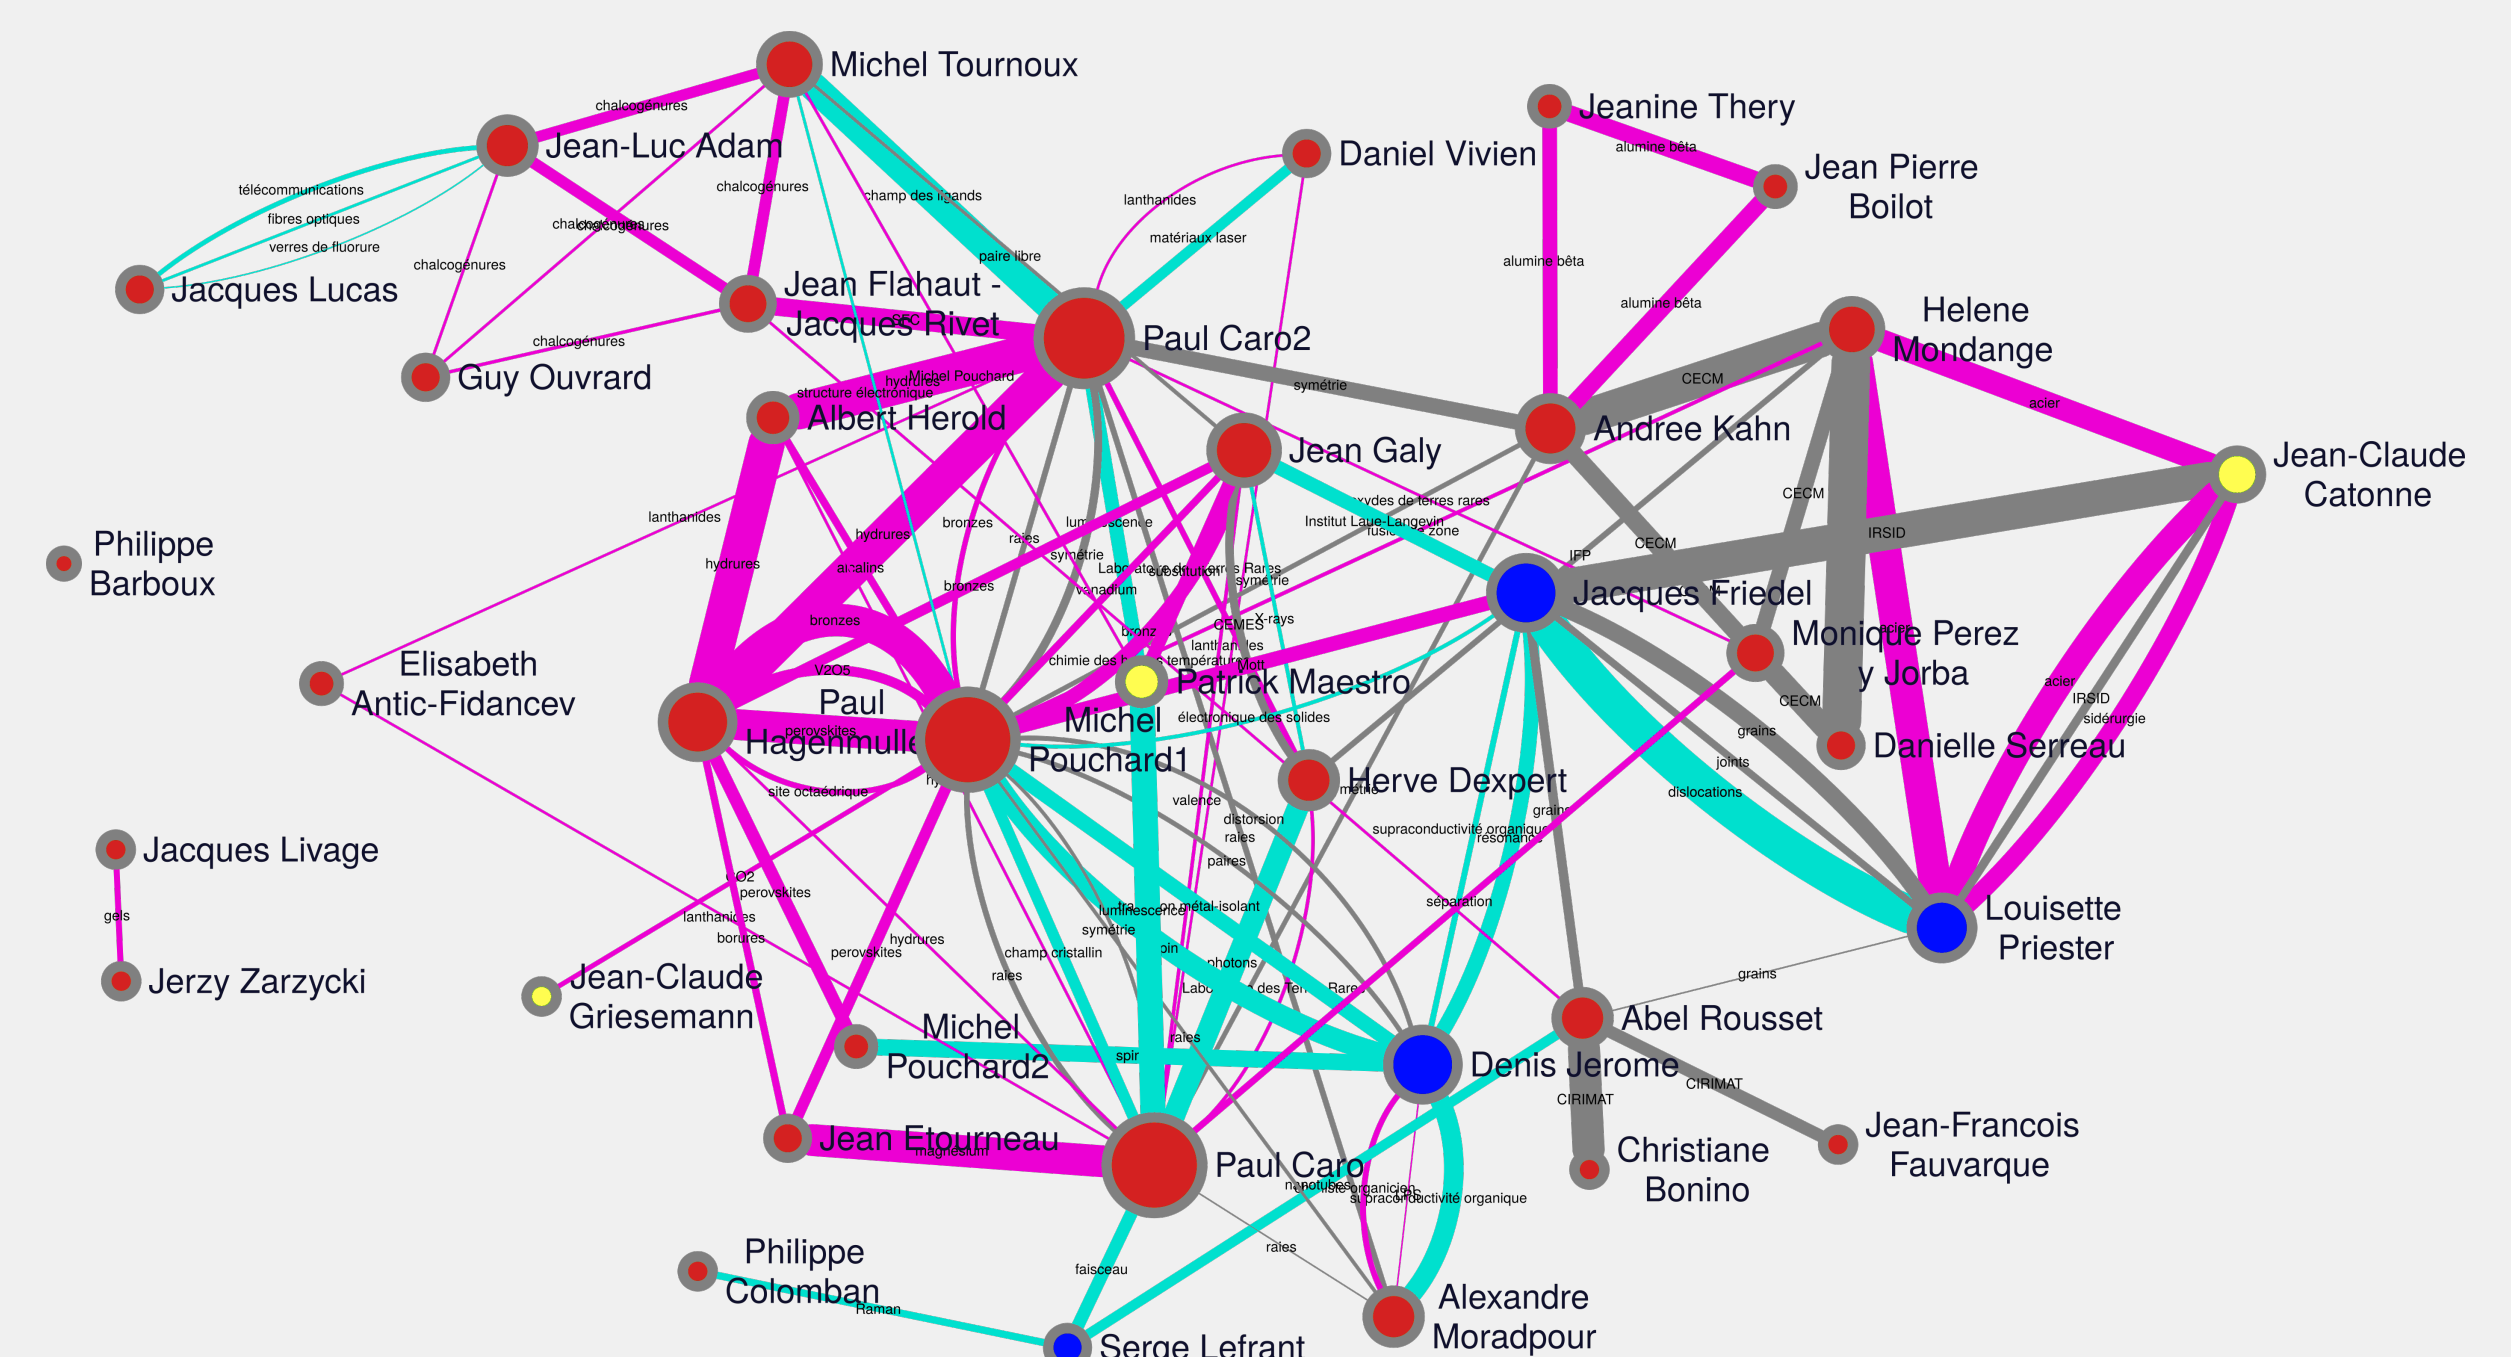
Michel Tournoux
Jean-Luc Adam
Jacques Lucas
Guy Ouvrard
Jean Flahaut - Jacques Rivet
Daniel Vivien
Jeanine Thery
Jean Pierre Boilot
Paul Caro2
Helene Mondange
Albert Herold
Jean Galy
Andree Kahn
Jean-Claude Catonne
Philippe Barboux
Jacques Friedel
Monique Perez y Jorba
Elisabeth Antic-Fidancev
Paul Hagenmuller
Michel Pouchard1
Patrick Maestro
Danielle Serreau
Herve Dexpert
Jacques Livage
Jerzy Zarzycki
Louisette Priester
Jean-Claude Griesemann
Michel Pouchard2
Abel Rousset
Denis Jerome
Jean Etourneau
Paul Caro
Christiane Bonino
Jean-Francois Fauvarque
Philippe Colomban
Alexandre Moradpour
Serge Lefrant
chalcogénures
télécommunications
fibres optiques
verres de fluorure
chalcogénures
champ des ligands
lanthanides
matériaux laser
paire libre
chalcogénures
chalcogénures
structure électronique
hydrures
Michel Pouchard
alumine bêta
alumine bêta
alumine bêta
symétrie
CECM
acier
CECM
IRSID
CECM
IFP
lanthanides
hydrures
hydrures
bronzes
raies
symétrie
alcalins
bronzes
bronzes
V2O5
perovskites
site octaédrique
Institut Laue-Langevin
vanadium
CEMES
X-rays
électronique des solides
chimie des
Mott
valence
distorsion
raies
paires
supraconductivité organique
résonance
séparation
grains
joints
dislocations
CECM
acier
IRSID
sidérurgie
grains
CO2
perovskites
lanthanides
borures
perovskites
hydrures
champ cristallin
raies
luminescence
symétrie
photons
spin
raies
CIRIMAT
CIRIMAT
magnésium
nanotubes
supraconductivité organique
raies
faisceau
Raman
gels